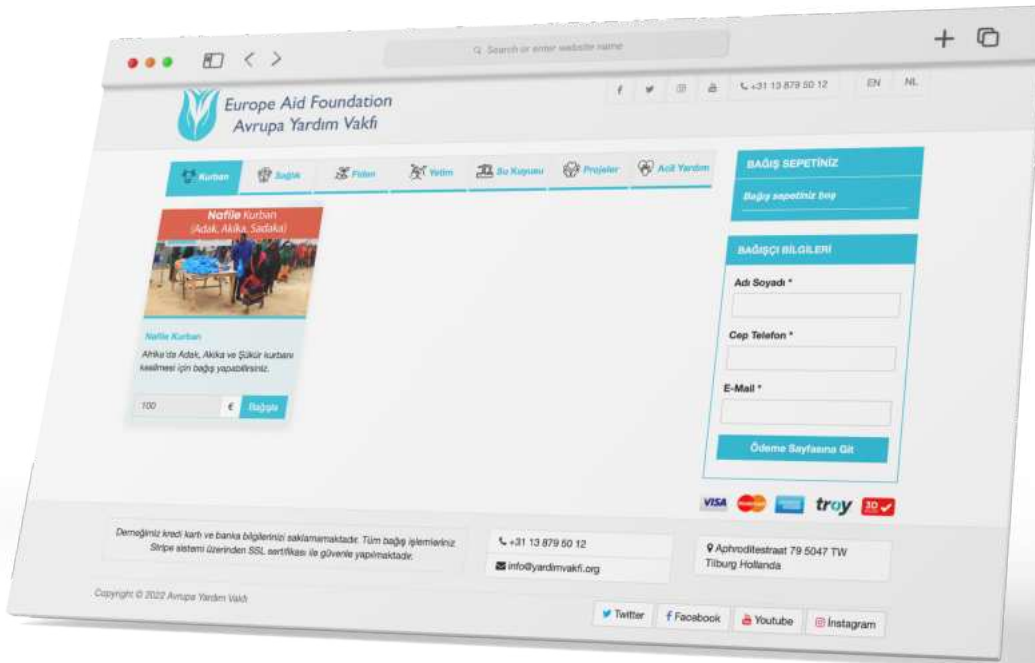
Search or enter website name

+31 13 879 50 12 EN NL

Europe Aid Foundation
Avrupa Yardım Vakfı

Kurban Sağlık Fidan Yetim Su Kuyusu Projeler Acil Yardım

BAĞIŞ SEPETİNİZ

Bağış sepetiniz boş

Nafile Kurban
(Adak, Akika, Sadaka)

Nafile Kurban

Afrika'da Adak, Akika ve Şükür kurbanı kesilmesi için bağış yapabilirsiniz.

100 € Bağışla

BAĞIŞÇI BİLGİLERİ

Adı Soyadı *

Cep Telefon *

E-Mail *

Ödeme Sayfasına Git

VISA troy

Derneğimiz kredi kartı ve banka bilgilerinizi saklamamaktadır. Tüm bağış işlemleriniz Stripe sistemi üzerinden SSL sertifikası ile güvenle yapılmaktadır.

+31 13 879 50 12
info@yardimvakfi.org

Aphroditestraat 79 5047 TW Tilburg Hollanda

Copyright © 2022 Avrupa Yardım Vakfı

Twitter Facebook Youtube İnstagram